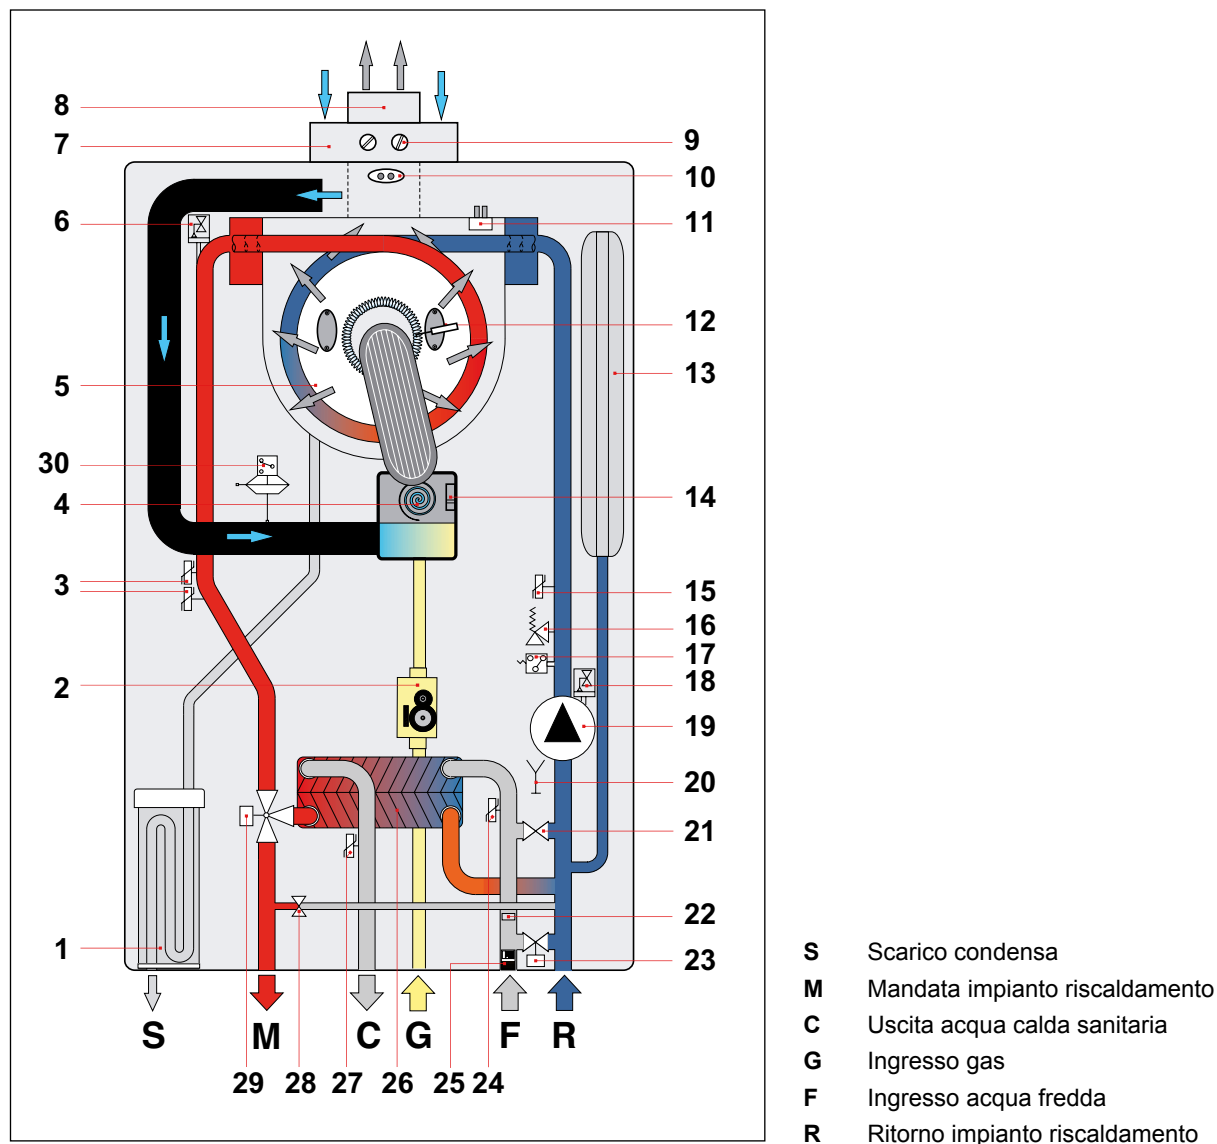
8
7
9
10
6
11
12
5
13
30
4
14
3
15
16
17
2
18
19
20
21
22
1
23
S M C G F R
29 28 27 26 25 24

| | |
|---|---|
| **S** | Scarico condensa |
| **M** | Mandata impianto riscaldamento |
| **C** | Uscita acqua calda sanitaria |
| **G** | Ingresso gas |
| **F** | Ingresso acqua fredda |
| **R** | Ritorno impianto riscaldamento |